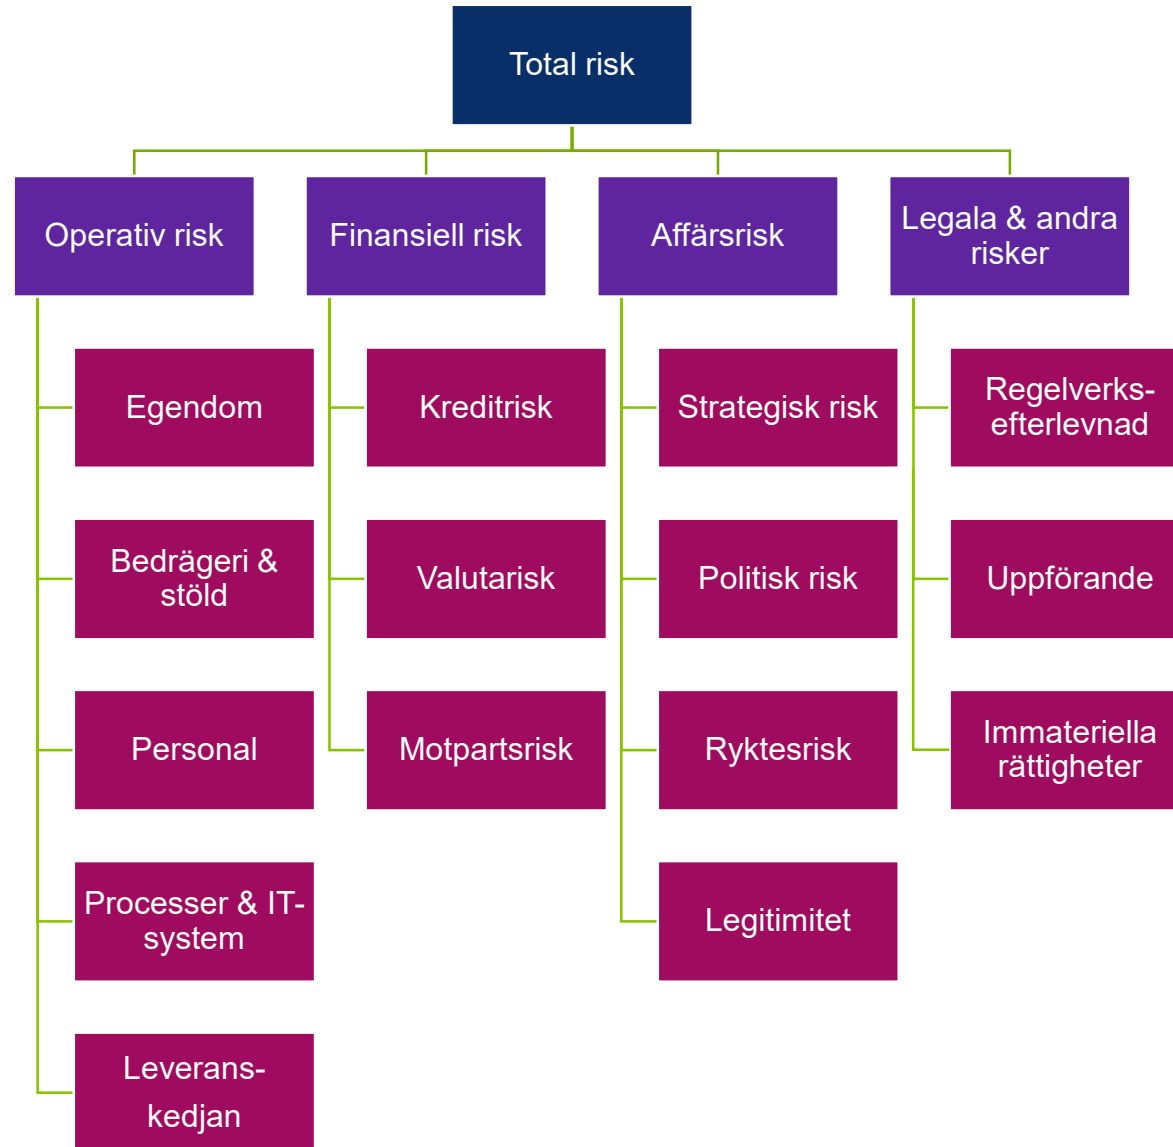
Total risk

Operativ risk

Egendom

Bedrägeri & stöld

Personal

Processer & IT-system

Leverans-kedjan

Finansiell risk

Kreditrisk

Valutarisk

Motpartsrisk

Affärsrisk

Strategisk risk

Politisk risk

Ryktesrisk

Legitimitet

Legala & andra risker

Regelverks-efterlevnad

Uppförande

Immateriella rättigheter